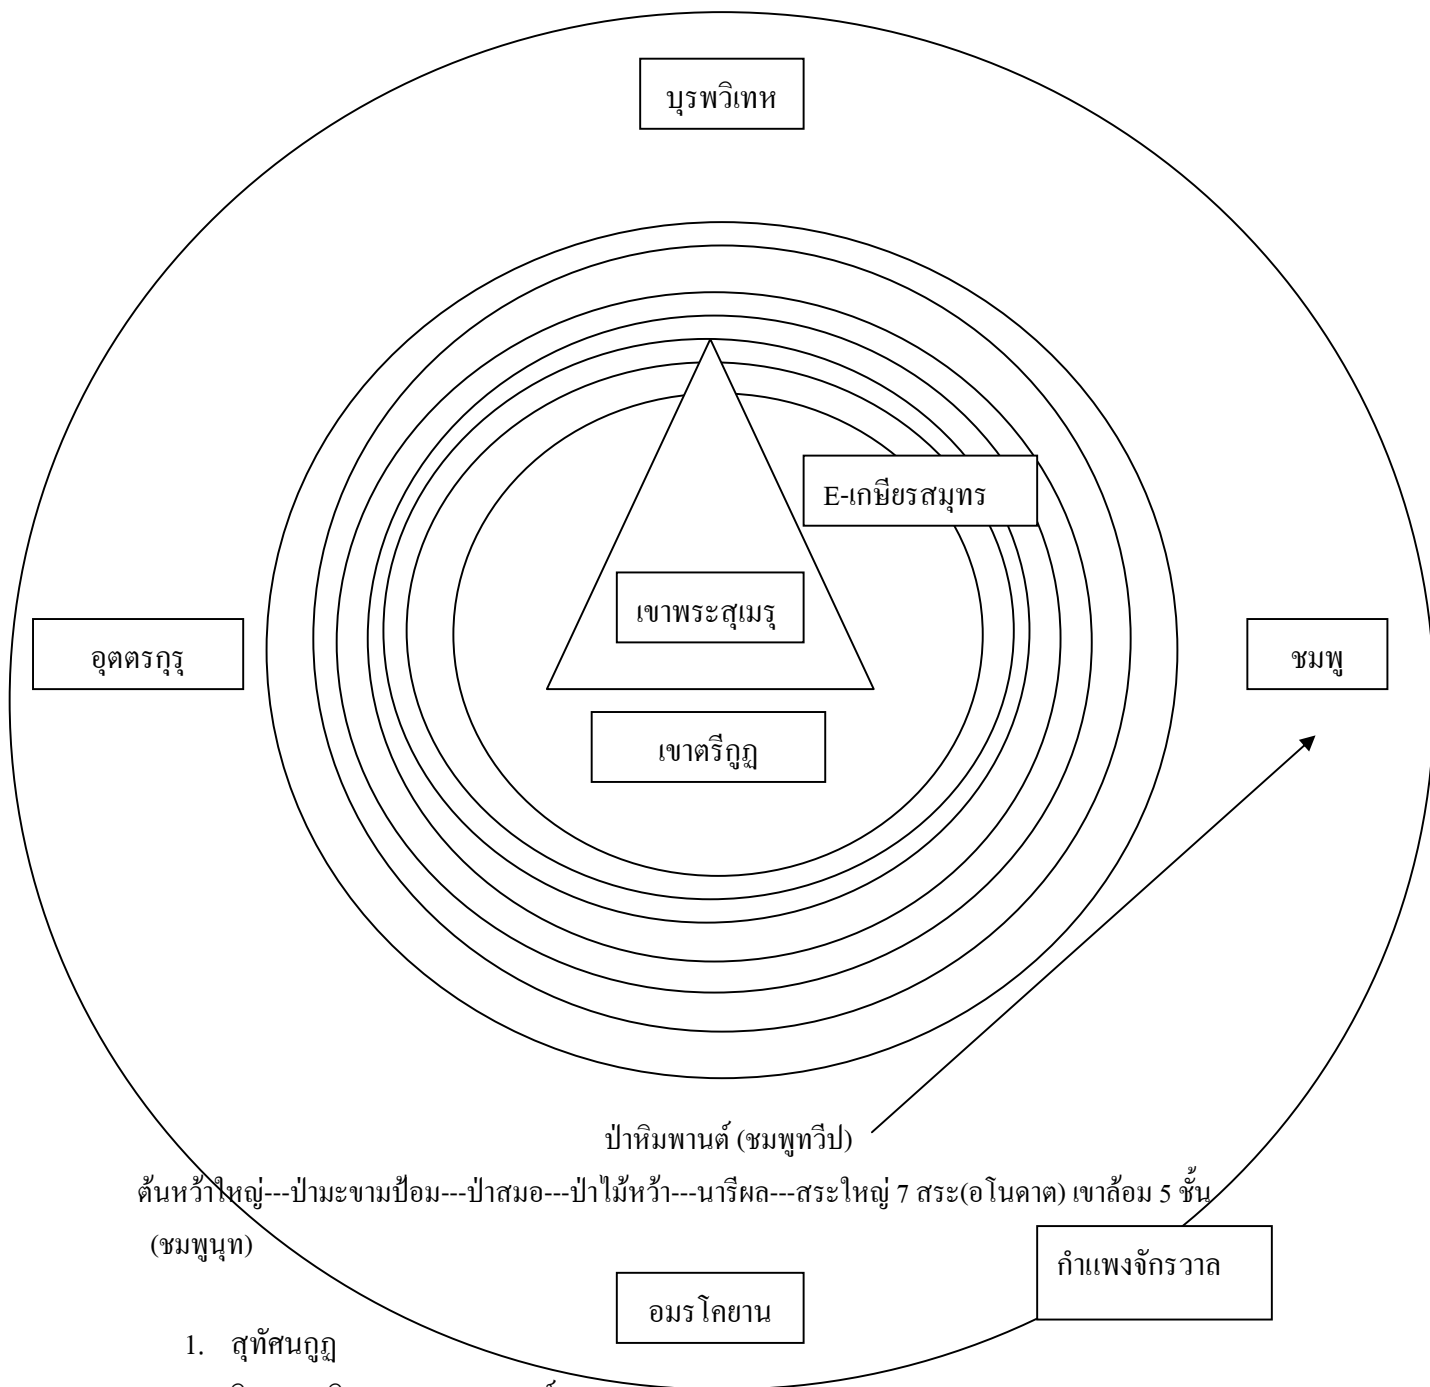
บุรพวิเทห

E-เกษียรสมุทร

เขาพระสุเมรุ

อุตตรกุรุ

ชมพู

เขาตรีกูฏ

ป่าหิมพานต์ (ชมพูทวีป)

ต้นหว้าใหญ่---ป่ามะขามป้อม---ป่าสมอ---ป่าไม้หว้า---นารีผล---สระใหญ่ 7 สระ(อโนดาต) เขาล้อม 5 ชั้น (ชมพูนุท)

กำแพงจักรวาล

อมรโคยาน

1. สุทัศนกูฏ

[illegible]